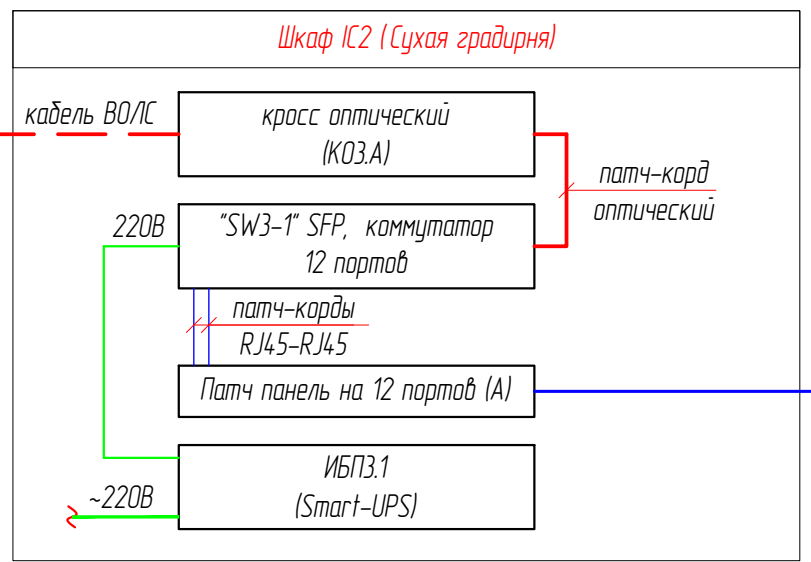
Шкаф IC2 (Сухая градирня)

кабель ВОЛС

кросс оптический (КО3.А)

патч-корд оптический

220В

"SW3-1" SFP, коммутатор 12 портов

патч-корды RJ45-RJ45

Патч панель на 12 портов (А)

ИБП3.1 (Smart-UPS)

~220В